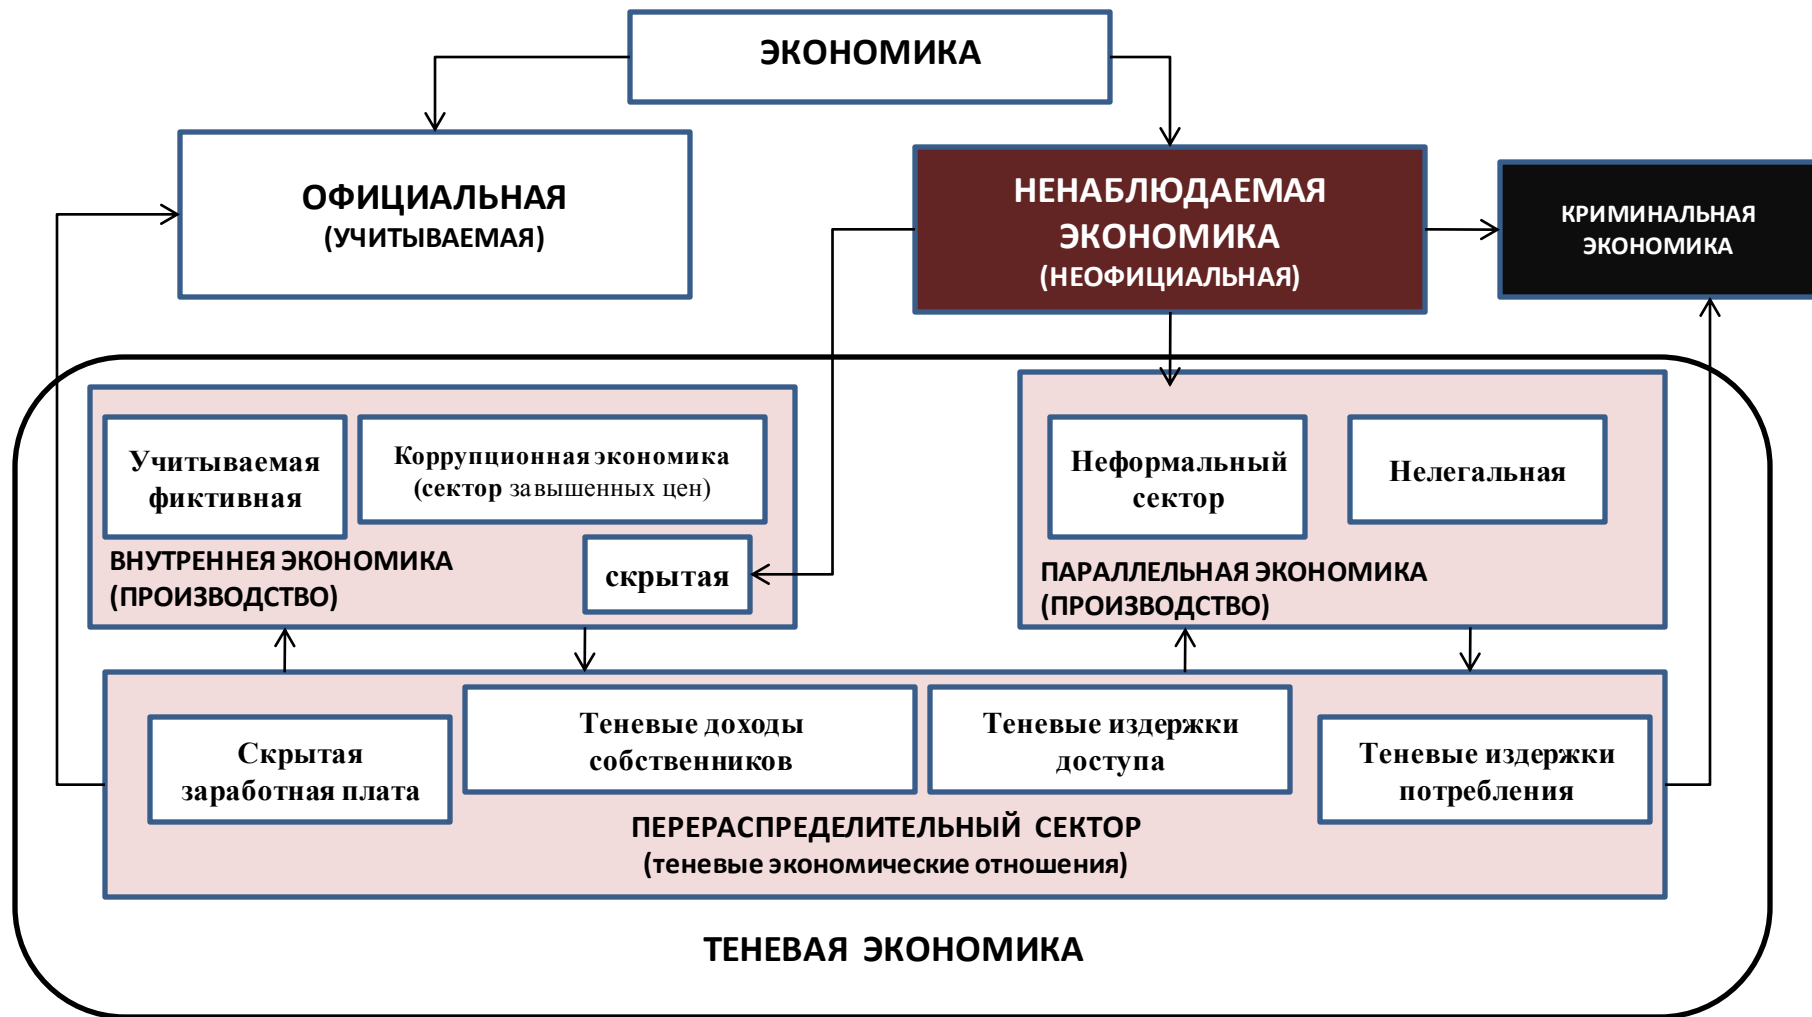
ЭКОНОМИКА

ОФИЦИАЛЬНАЯ (УЧИТЫВАЕМАЯ)

НЕНАБЛЮДАЕМАЯ ЭКОНОМИКА (НЕОФИЦИАЛЬНАЯ)

КРИМИНАЛЬНАЯ ЭКОНОМИКА

Учитываемая фиктивная

Коррупционная экономика (сектор завышенных цен)

скрытая

ВНУТРЕННЯЯ ЭКОНОМИКА (ПРОИЗВОДСТВО)

Неформальный сектор

Нелегальная

ПАРАЛЛЕЛЬНАЯ ЭКОНОМИКА (ПРОИЗВОДСТВО)

Скрытая заработная плата

Теневые доходы собственников

Теневые издержки доступа

Теневые издержки потребления

ПЕРЕРАСПРЕДЕЛИТЕЛЬНЫЙ СЕКТОР (теневые экономические отношения)

ТЕНЕВАЯ ЭКОНОМИКА